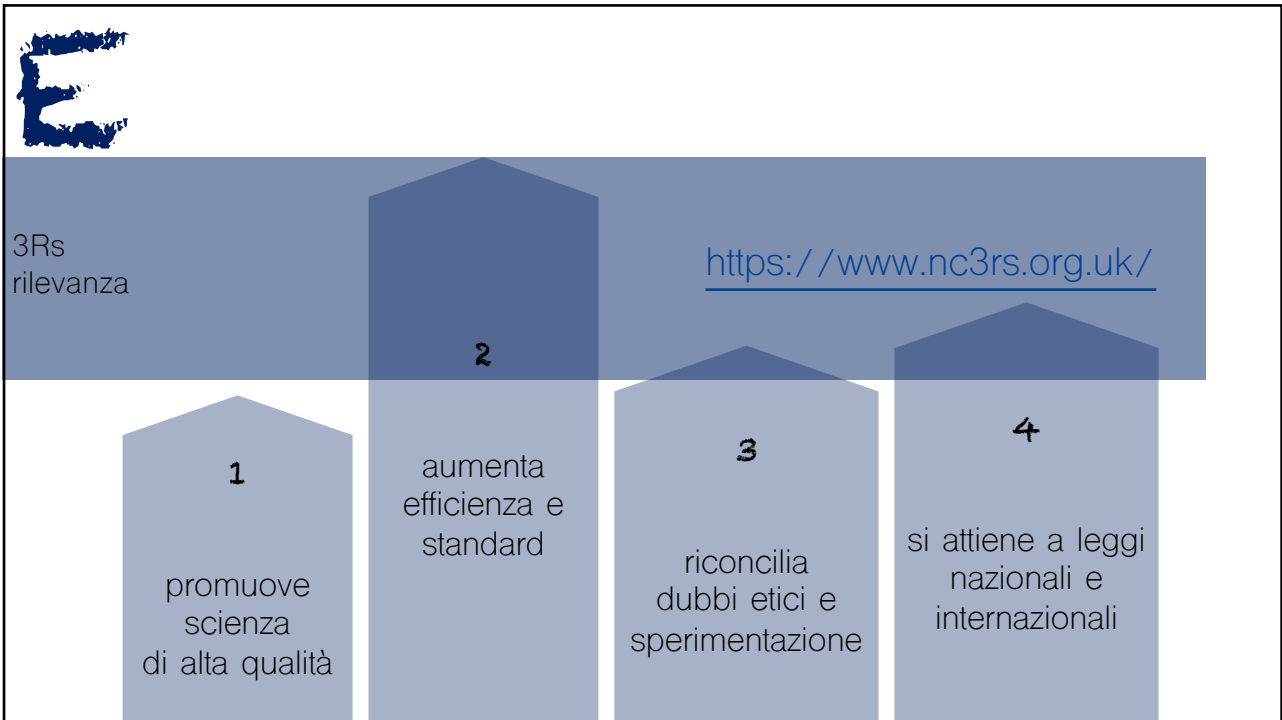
E

3Rs
rilevanza

https://www.nc3rs.org.uk/

1

promuove scienza di alta qualità

2

aumenta efficienza e standard

3

riconcilia dubbi etici e sperimentazione

4

si attiene a leggi nazionali e internazionali